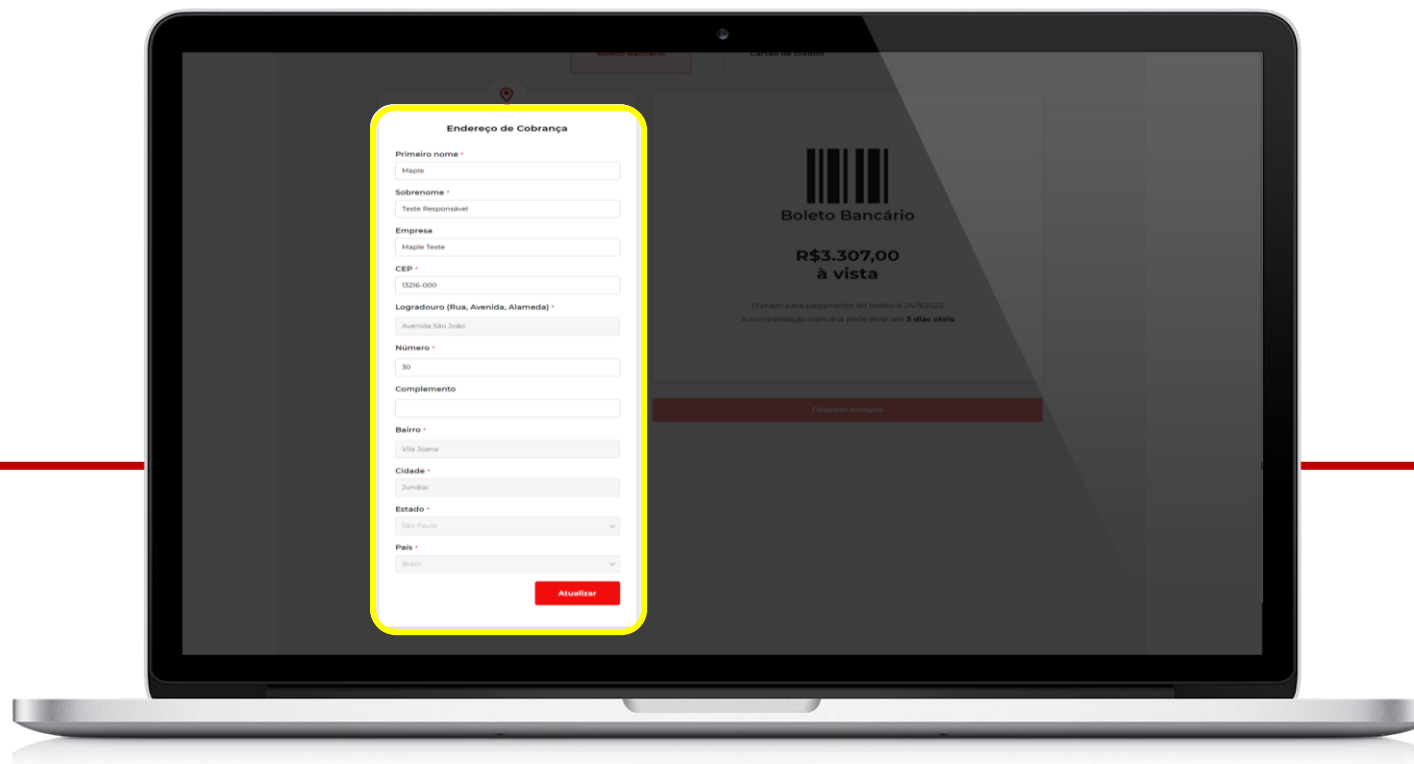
Boleto Bancário

Cartão de crédito

Endereço de Cobrança

Primeiro nome *

Maple

Sobrenome *

Teste Responsável

Empresa

Maple Teste

CEP *

13216-000

Logradouro (Rua, Avenida, Alameda) *

Avenida São João

Número *

30

Complemento

Bairro *

Vila Joana

Cidade *

Jundiaí

Estado *

São Paulo

País *

Brasil

Atualizar

Boleto Bancário

R$3.307,00
à vista

O prazo para pagamento do boleto é 24/9/2022
A compensação bancária pode levar até **3 dias úteis**

Finalizar compra